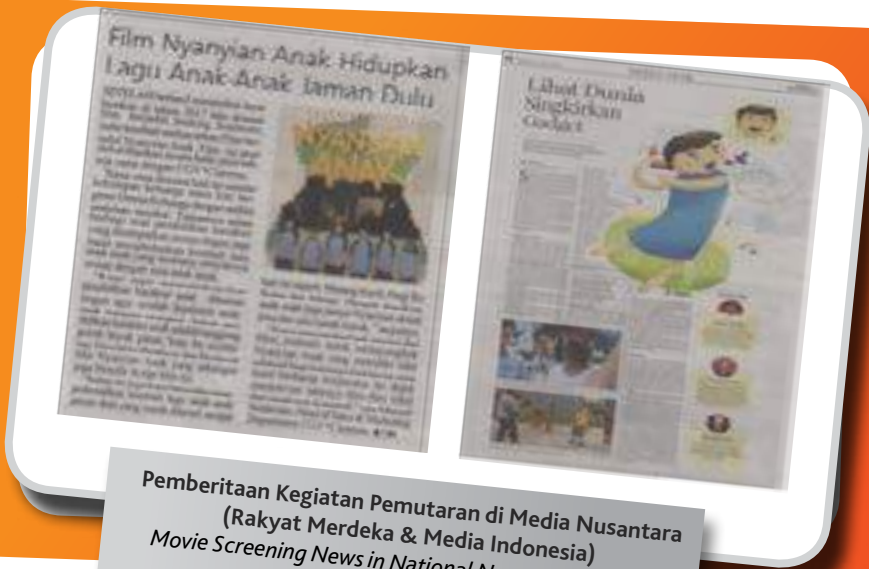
Film Nyanyian Anak Hidupkan Lagu Anak-Anak Jaman Dulu

Lihat Dunia Singkirkan Gadget

Pemberitaan Kegiatan Pemutaran di Media Nusantara
(Rakyat Merdeka & Media Indonesia)
Movie Screening News in National N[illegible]